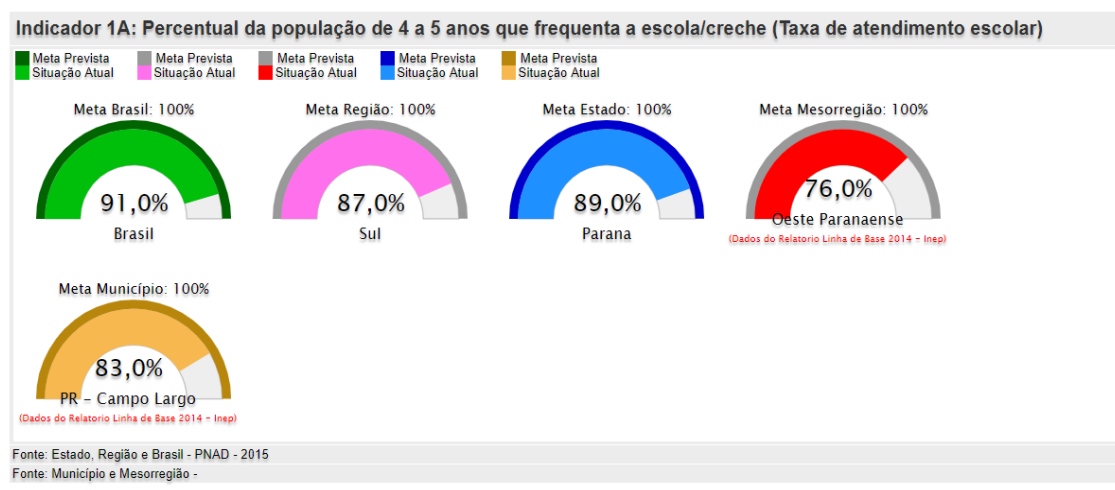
Indicador 1A: Percentual da população de 4 a 5 anos que frequenta a escola/creche (Taxa de atendimento escolar)

Meta Prevista
Situação Atual
Meta Prevista
Situação Atual
Meta Prevista
Situação Atual
Meta Prevista
Situação Atual
Meta Prevista
Situação Atual

Meta Brasil: 100%
91,0%
Brasil

Meta Região: 100%
87,0%
Sul

Meta Estado: 100%
89,0%
Parana

Meta Mesorregião: 100%
76,0%
Oeste Paranaense
(Dados do Relatorio Linha de Base 2014 - Inep)

Meta Município: 100%
83,0%
PR - Campo Largo
(Dados do Relatorio Linha de Base 2014 - Inep)

Fonte: Estado, Região e Brasil - PNAD - 2015
Fonte: Município e Mesorregião -